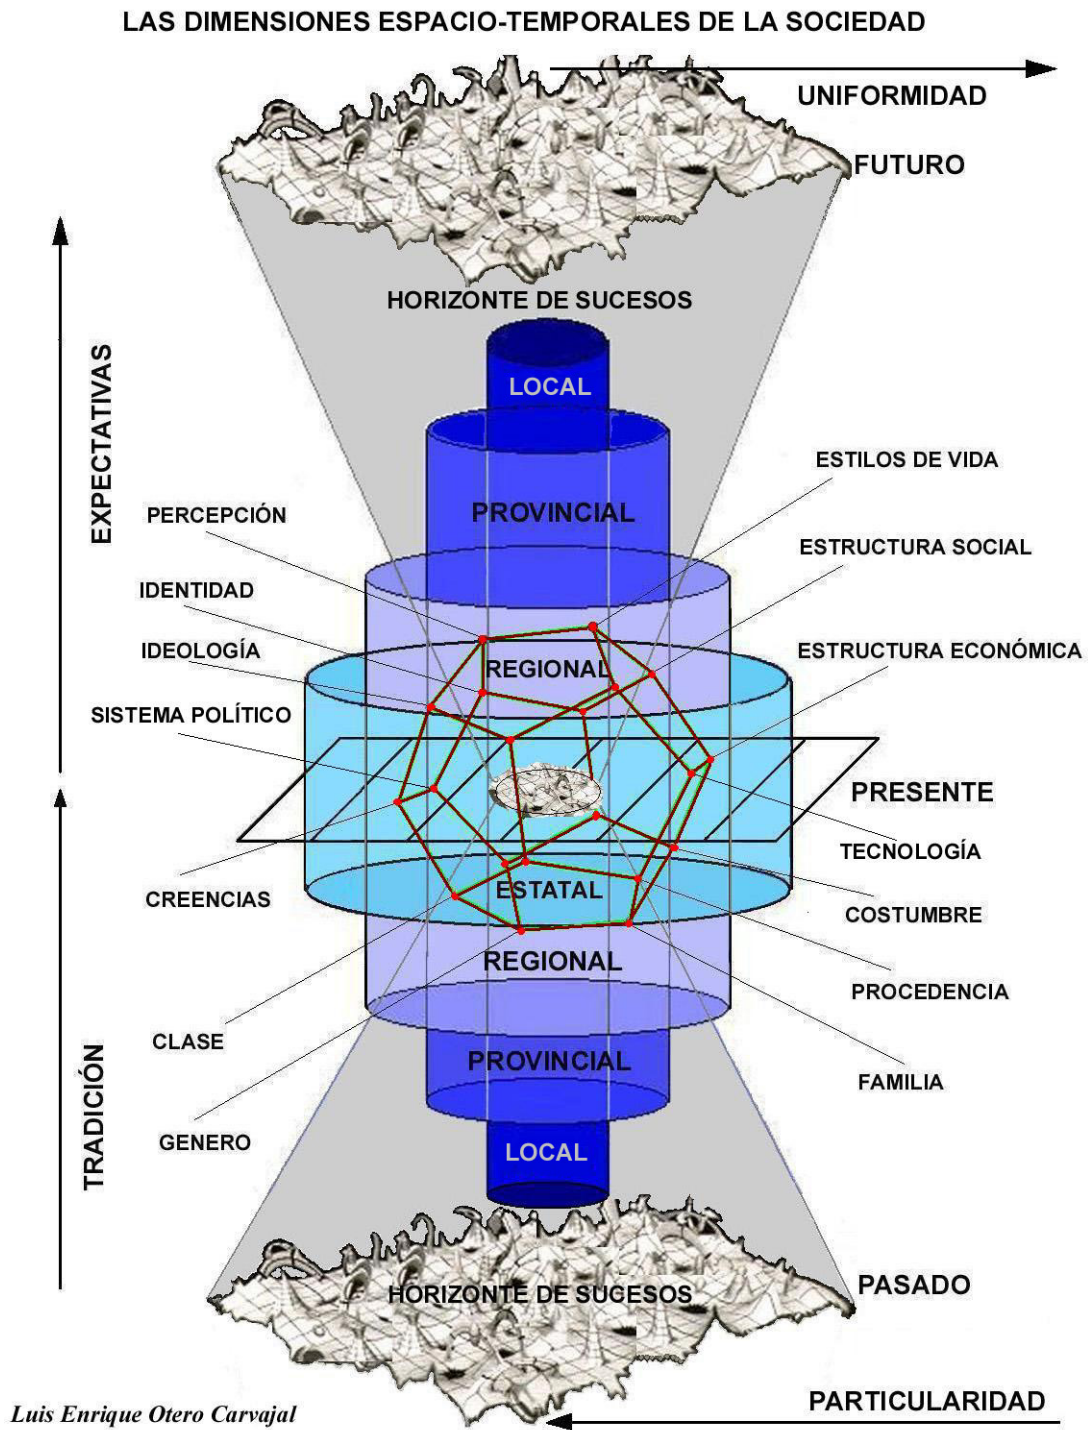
LAS DIMENSIONES ESPACIO-TEMPORALES DE LA SOCIEDAD

UNIFORMIDAD

FUTURO

HORIZONTE DE SUCESOS

EXPECTATIVAS

LOCAL

PROVINCIAL

ESTILOS DE VIDA

PERCEPCIÓN

ESTRUCTURA SOCIAL

IDENTIDAD

IDEOLOGÍA

REGIONAL

ESTRUCTURA ECONÓMICA

SISTEMA POLÍTICO

PRESENTE

TECNOLOGÍA

CREENCIAS

ESTATAL

COSTUMBRE

REGIONAL

PROCEDENCIA

CLASE

PROVINCIAL

FAMILIA

TRADICIÓN

GENERO

LOCAL

PASADO

HORIZONTE DE SUCESOS

Luis Enrique Otero Carvajal

PARTICULARIDAD